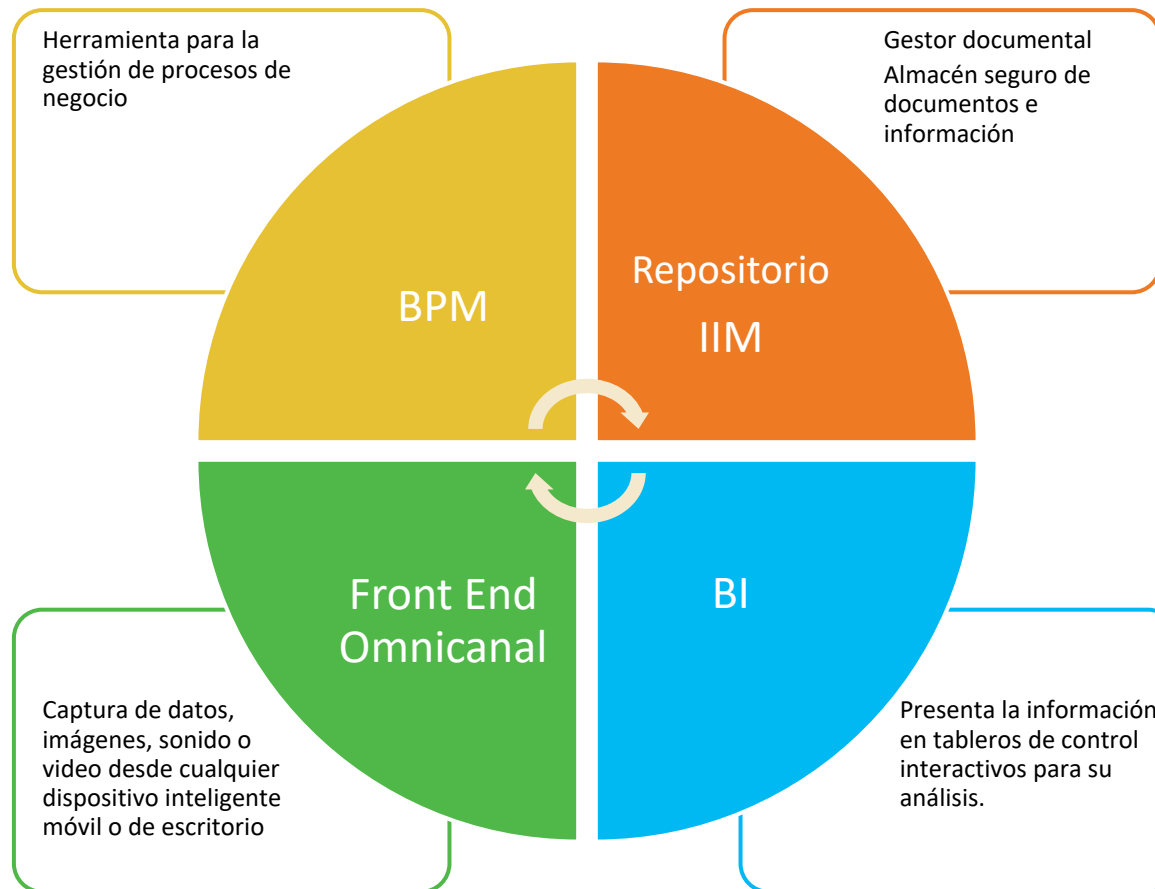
Herramienta para la gestión de procesos de negocio

Gestor documental

Almacén seguro de documentos e información

BPM

Repositorio

IIM

Front End Omnicanal

BI

Captura de datos, imágenes, sonido o video desde cualquier dispositivo inteligente móvil o de escritorio

Presenta la información en tableros de control interactivos para su análisis.